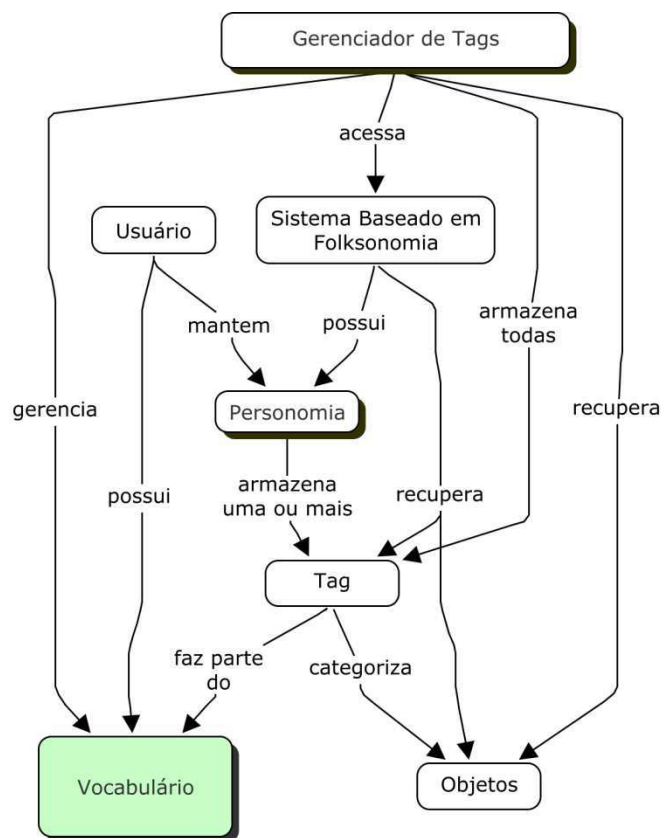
Gerenciador de Tags

acessa

Usuário

Sistema Baseado em Folksonomia

mantem

possui

armazena todas

gerencia

Personomia

recupera

possui

armazena uma ou mais

recupera

Tag

faz parte do

categoriza

Vocabulário

Objetos